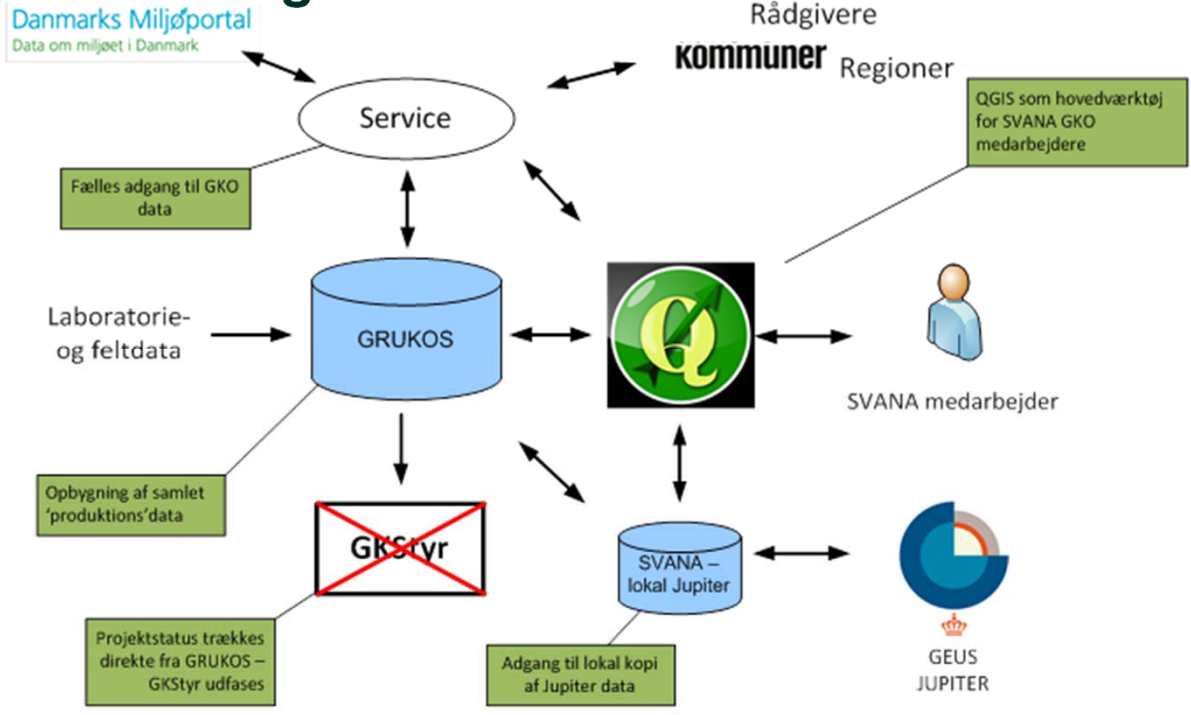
Danmarks Miljøportal
Data om miljøet i Danmark

Rådgivere

Kommuner

Regioner

Service

QGIS som hovedværktøj for SVANA GKO medarbejdere

Fælles adgang til GKO data

Laboratorie- og feltdata

GRUKOS

SVANA medarbejder

Opbygning af samlet 'produktions'data

GKStyr

SVANA – lokal Jupiter

Projektstatus trækkes direkte fra GRUKOS – GKStyr udfases

Adgang til lokal kopi af Jupiter data

GEUS
JUPITER